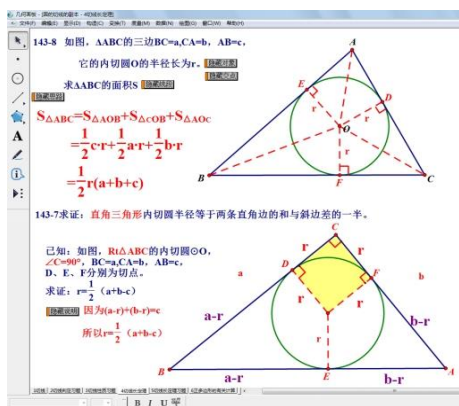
几何画板 - [圆的切线的画法 - 4切线长定理]

文件(F) 编辑(E) 显示(D) 构造(C) 变换(T) 度量(M) 数据(N) 绘图(G) 窗口(W) 帮助(H)

143-8 如图，ΔABC的三边BC=a,CA=b，AB=c，

它的内切圆O的半径长为r。[隐藏r] [隐藏线段]

求ΔABC的面积S [隐藏说明]

[隐藏说明]

$S_{\triangle ABC}=S_{\triangle AOB}+S_{\triangle COB}+S_{\triangle AOC}$

$=\frac{1}{2}c\cdot r+\frac{1}{2}a\cdot r+\frac{1}{2}b\cdot r$

$=\frac{1}{2}r(a+b+c)$

A E D O B F C

143-7求证：直角三角形内切圆半径等于两条直角边的和与斜边差的一半。

已知：如图，Rt△ABC的内切圆⊙O，∠C=90°，BC=a,CA=b，AB=c，D、E、F分别为切点。

求证：$r=\frac{1}{2}$（a+b-c）

[隐藏说明] 因为(a-r)+(b-r)=c

所以$r=\frac{1}{2}$（a+b-c）

C r r D F a b r r a-r b-r B E A a-r b-r

3切线 | 2切线长定理习题 | 3切线长定理 | 4切线长定理 | 5切线长定理习题 | 6切线长定理习题 | 4三角形内切圆与外接圆